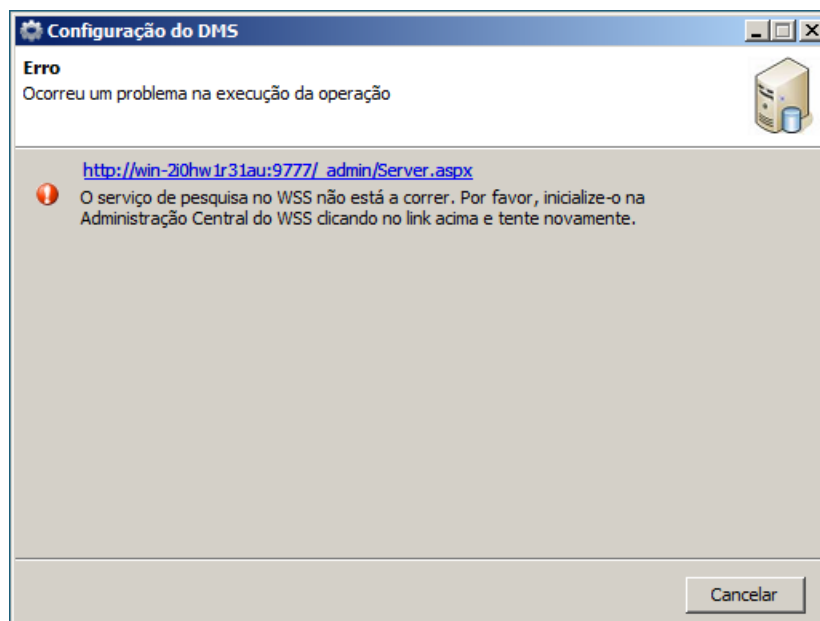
Configuração do DMS

Erro
Ocorreu um problema na execução da operação

http://win-2i0hw1r31au:9777/_admin/Server.aspx

O serviço de pesquisa no WSS não está a correr. Por favor, inicialize-o na Administração Central do WSS clicando no link acima e tente novamente.

Cancelar